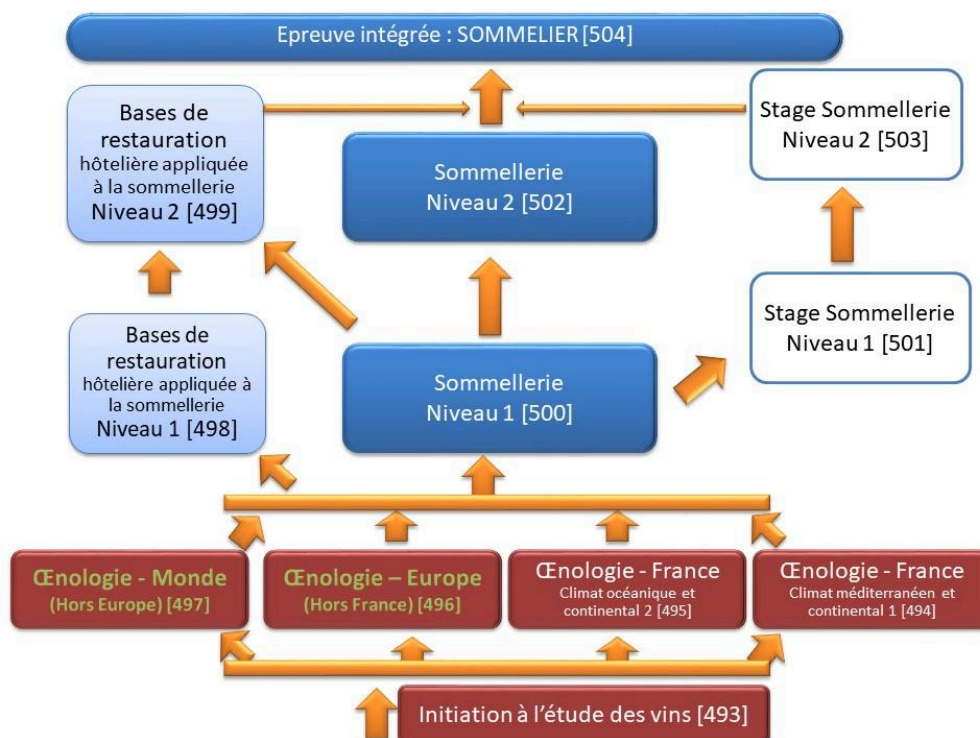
Epreuve intégrée : SOMMELIER [504]

Bases de restauration hôtelière appliquée à la sommellerie Niveau 2 [499]

Sommellerie Niveau 2 [502]

Stage Sommellerie Niveau 2 [503]

Bases de restauration hôtelière appliquée à la sommellerie Niveau 1 [498]

Sommellerie Niveau 1 [500]

Stage Sommellerie Niveau 1 [501]

Œnologie - Monde (Hors Europe) [497]

Œnologie – Europe (Hors France) [496]

Œnologie - France Climat océanique et continental 2 [495]

Œnologie - France Climat méditerranéen et continental 1 [494]

Initiation à l'étude des vins [493]